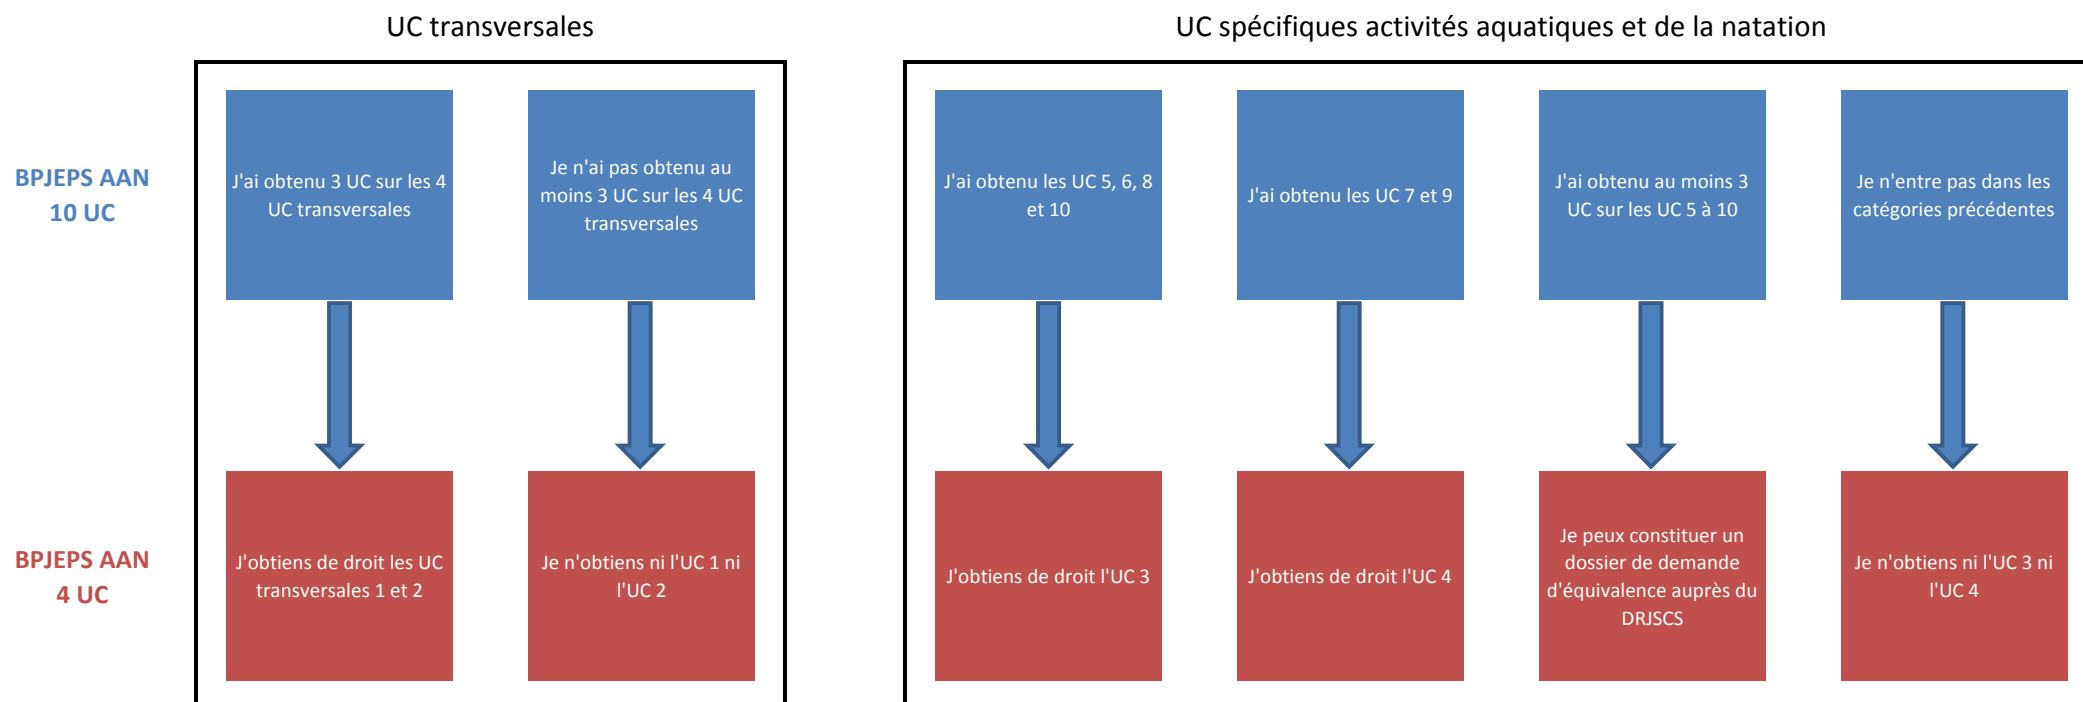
UC transversales

UC spécifiques activités aquatiques et de la natation

BPJEPS AAN
10 UC

J'ai obtenu 3 UC sur les 4 UC transversales

Je n'ai pas obtenu au moins 3 UC sur les 4 UC transversales

J'ai obtenu les UC 5, 6, 8 et 10

J'ai obtenu les UC 7 et 9

J'ai obtenu au moins 3 UC sur les UC 5 à 10

Je n'entre pas dans les catégories précédentes

BPJEPS AAN
4 UC

J'obtiens de droit les UC transversales 1 et 2

Je n'obtiens ni l'UC 1 ni l'UC 2

J'obtiens de droit l'UC 3

J'obtiens de droit l'UC 4

Je peux constituer un dossier de demande d'équivalence auprès du DRJSCS

Je n'obtiens ni l'UC 3 ni l'UC 4